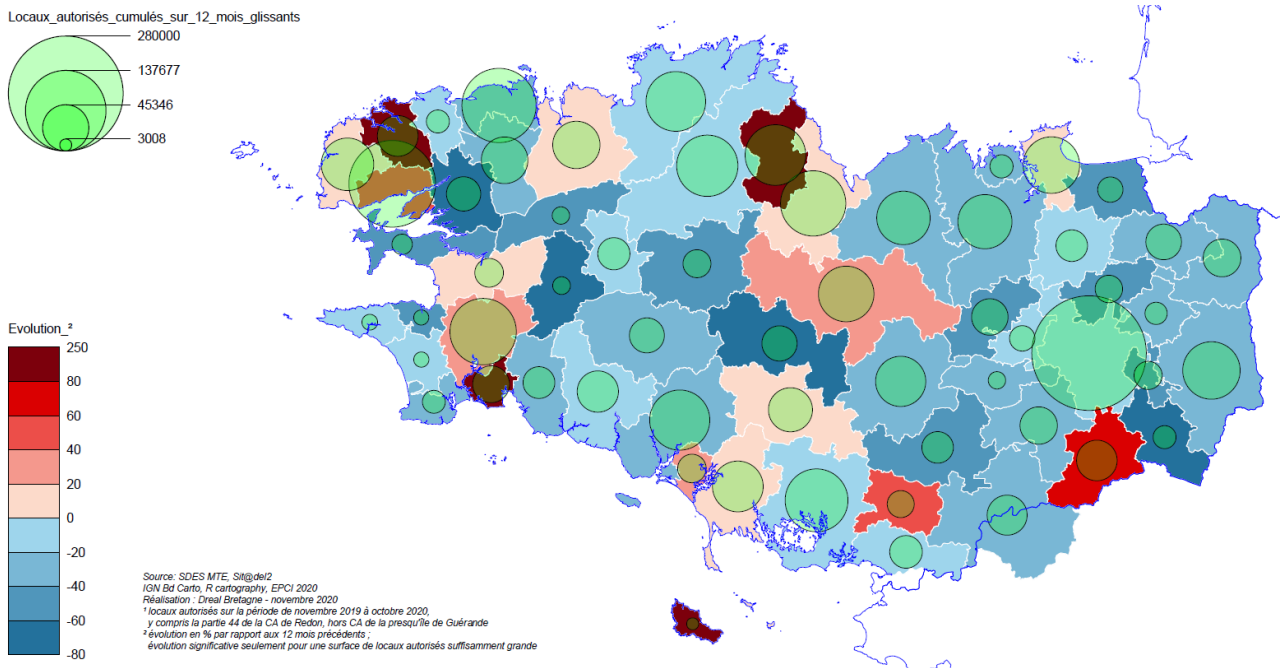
Locaux_autorisés_cumulés_sur_12_mois_glissants

280000
137677
45346
3008

Evolution_²

250
80
60
40
20
0
-20
-40
-60
-80

Source: SDES MTE, Sit@del2
IGN Bd Carto, R cartography, EPCI 2020
Réalisation : Dreal Bretagne - novembre 2020
¹ locaux autorisés sur la période de novembre 2019 à octobre 2020, y compris la partie 44 de la CA de Redon, hors CA de la presqu'île de Guérande
² évolution en % par rapport aux 12 mois précédents ; évolution significative seulement pour une surface de locaux autorisés suffisamment grande